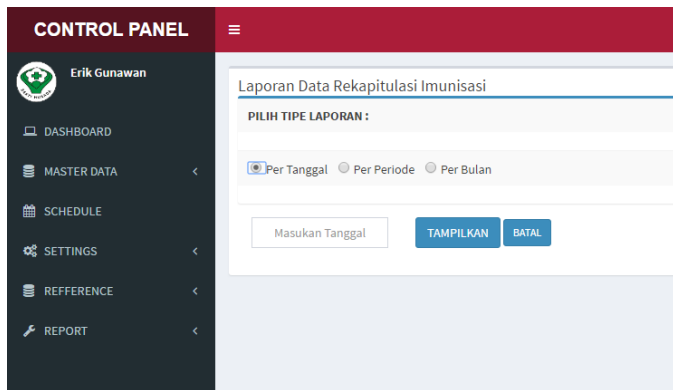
CONTROL PANEL

≡

Erik Gunawan

DASHBOARD

MASTER DATA

SCHEDULE

SETTINGS

REFFERENCE

REPORT

Laporan Data Rekapitulasi Imunisasi

PILIH TIPE LAPORAN :

Per Tanggal Per Periode Per Bulan

Masukan Tanggal

TAMPILKAN

BATAL